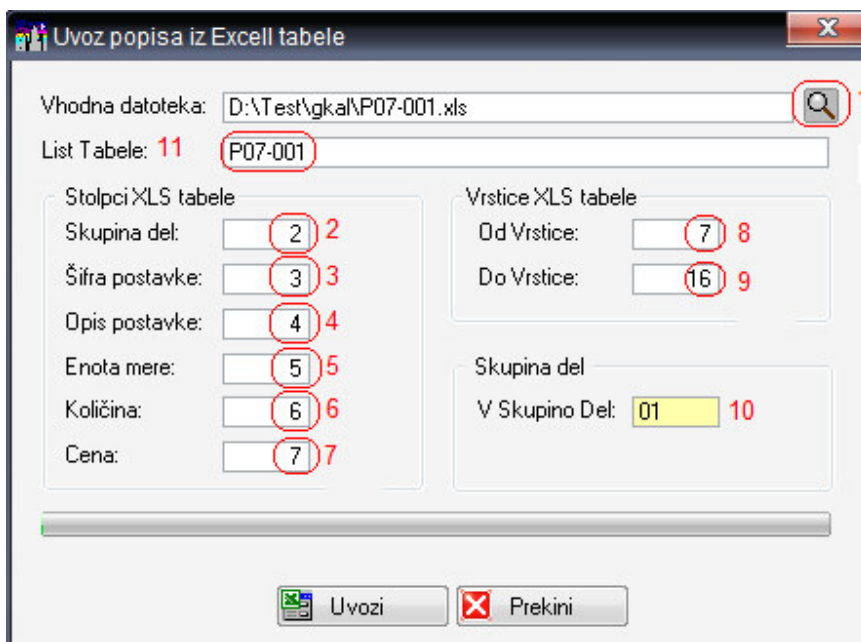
Uvoz popisa iz Excell tabele

Vhodna datoteka: D:\Test\gkal\P07-001.xls 1

List Tabele: 11 P07-001

Stolpci XLS tabele

Skupina del: 2 2

Šifra postavke: 3 3

Opis postavke: 4 4

Enota mere: 5 5

Količina: 6 6

Cena: 7 7

Vrstice XLS tabele

Od Vrstice: 7 8

Do Vrstice: 16 9

Skupina del

V Skupino Del: 01 10

Uvozi

Prekini